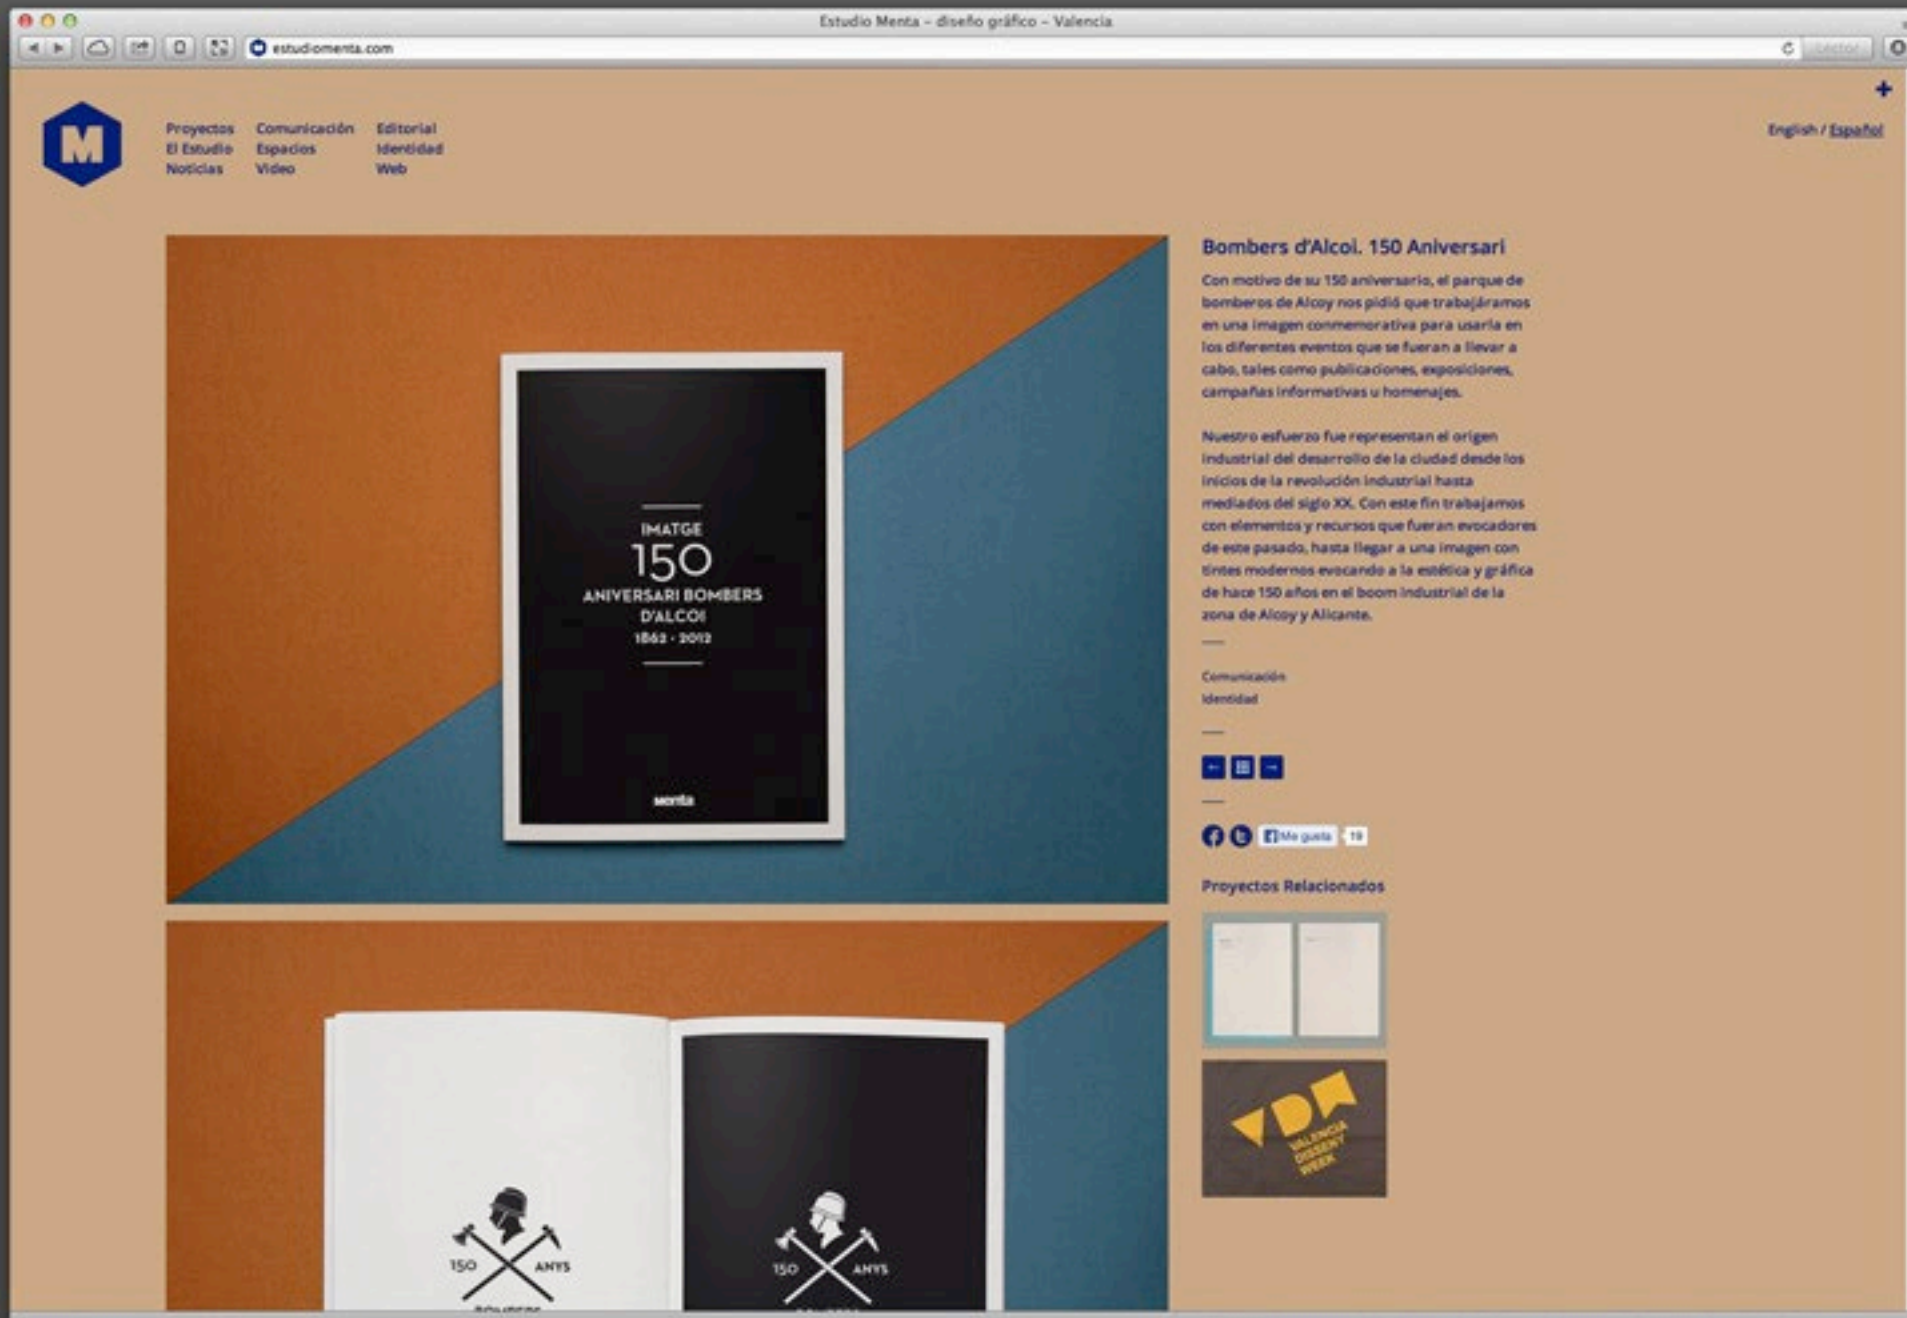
Estudio Menta – diseño gráfico – Valencia

estudiomenta.com

Lector

+

M

Proyectos
El Estudio
Noticias

Comunicación
Espacios
Video

Editorial
Identidad
Web

English / Español

IMATGE
150
ANIVERSARI BOMBERS D'ALCOI
1862 - 2012

menta

Bombers d'Alcoi. 150 Aniversari

Con motivo de su 150 aniversario, el parque de bomberos de Alcoy nos pidió que trabajáramos en una imagen conmemorativa para usarla en los diferentes eventos que se fueran a llevar a cabo, tales como publicaciones, exposiciones, campañas informativas u homenajes.

Nuestro esfuerzo fue representan el origen industrial del desarrollo de la ciudad desde los inicios de la revolución industrial hasta mediados del siglo XX. Con este fin trabajamos con elementos y recursos que fueran evocadores de este pasado, hasta llegar a una imagen con tintes modernos evocando a la estética y gráfica de hace 150 años en el boom industrial de la zona de Alcoy y Alicante.

—

Comunicación
Identidad

—

—

Me gusta 19

Proyectos Relacionados

VALENCIA DISSENY WEEK

150 ANYS

150 ANYS